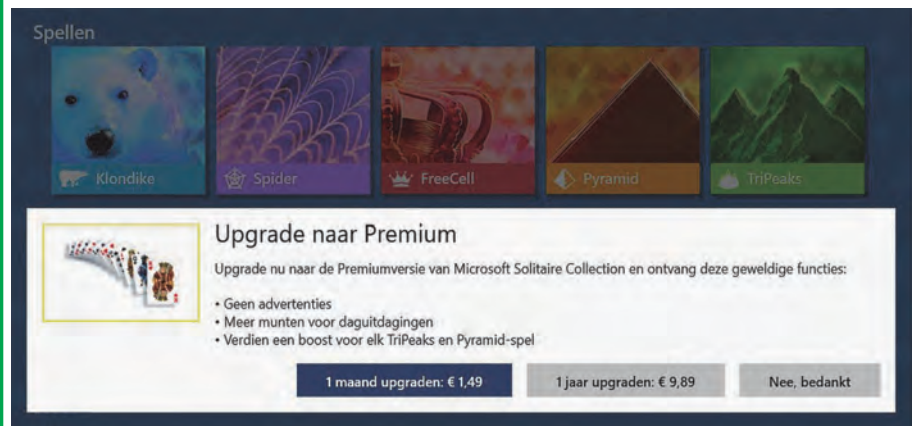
Spellen

Klondike

Spider

FreeCell

Pyramid

TriPeaks

Upgrade naar Premium

Upgrade nu naar de Premiumversie van Microsoft Solitaire Collection en ontvang deze geweldige functies:

• Geen advertenties
• Meer munten voor daguitdagingen
• Verdien een boost voor elk TriPeaks en Pyramid-spel

1 maand upgraden: € 1,49

1 jaar upgraden: € 9,89

Nee, bedankt